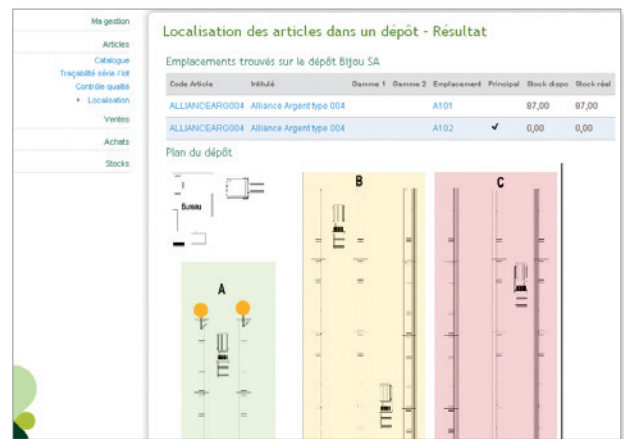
Ma gestion
Articles
Catalogue
Traçabilité série / lot
Contrôle qualité
Localisation
Ventes
Achats
Stocks

Localisation des articles dans un dépôt - Résultat

Emplacements trouvés sur le dépôt Bijou SA

| Code Article | Intitulé | Gamme 1 | Gamme 2 | Emplacement | Principal | Stock dispo | Stock réel |
|---|---|---|---|---|---|---|---|
| ALLIANCEARG004 | Alliance Argent type 004 | | | A101 | | 87,00 | 87,00 |
| ALLIANCEARG004 | Alliance Argent type 004 | | | A102 | ✔ | 0,00 | 0,00 |

Plan du dépôt

Bureau

A

B

C